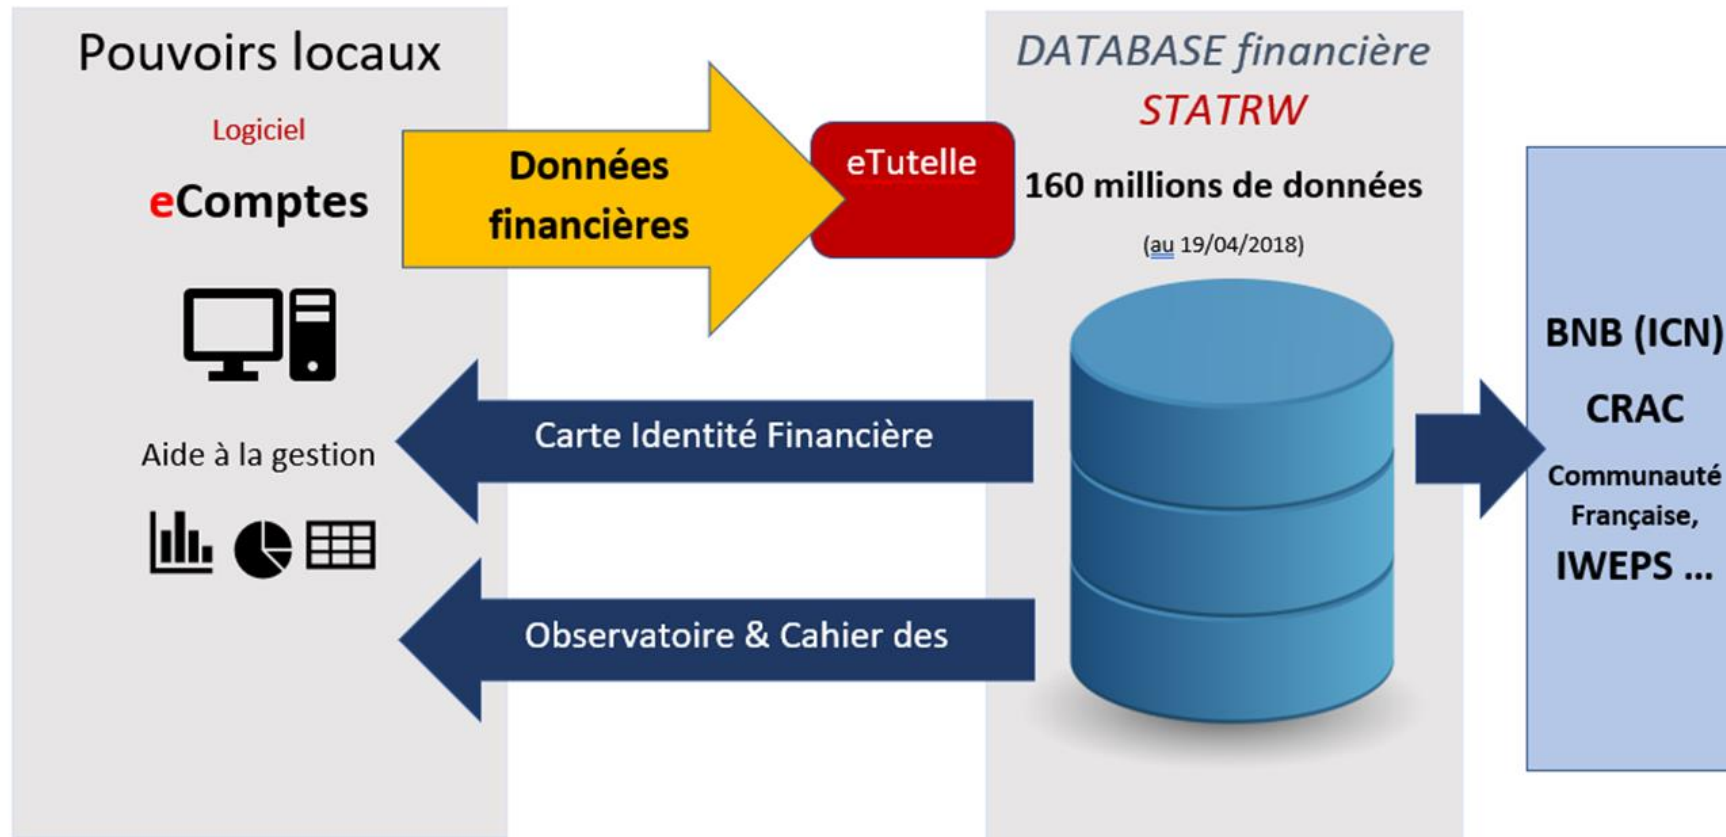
Pouvoirs locaux

Logiciel

eComptes

Aide à la gestion

Données financières

eTutelle

DATABASE financière

STATRW

160 millions de données

(au 19/04/2018)

Carte Identité Financière

Observatoire & Cahier des

BNB (ICN)

CRAC

Communauté Française,

IWEPS ...